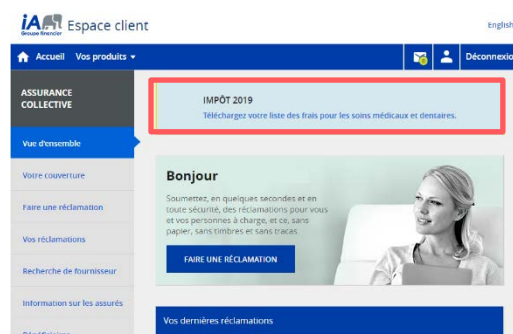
iA Groupe financier Espace client

English

Accueil Vos produits

Déconnexio

ASSURANCE COLLECTIVE

Vue d'ensemble

Votre couverture

Faire une réclamation

Vos réclamations

Recherche de fournisseur

Information sur les assurés

IMPÔT 2019

Téléchargez votre liste des frais pour les soins médicaux et dentaires.

Bonjour

Soumettez, en quelques secondes et en toute sécurité, des réclamations pour vous et vos personnes à charge, et ce, sans papier, sans timbres et sans tracas

FAIRE UNE RÉCLAMATION

Vos dernières réclamations